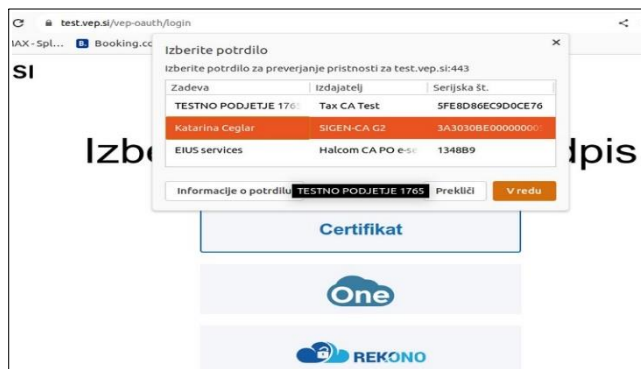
C test.vep.si/vep-oauth/login

IAX - Spl... Booking.co

SI

Izbe dpis

Izberite potrdilo ×

Izberite potrdilo za preverjanje pristnosti za test.vep.si:443

| Zadeva | Izdajatelj | Serijska št. |
|---|---|---|
| TESTNO PODJETJE 176 | Tax CA Test | 5FE8D86EC9D0CE76 |
| Katarina Ceglar | SIGEN-CA G2 | 3A3030BE0000000 |
| EIUS services | Halcom CA PO e-s | 1348B9 |

Informacije o potrdilu TESTNO PODJETJE 1765 Prekliči V redu

Certifikat

One

REKONO